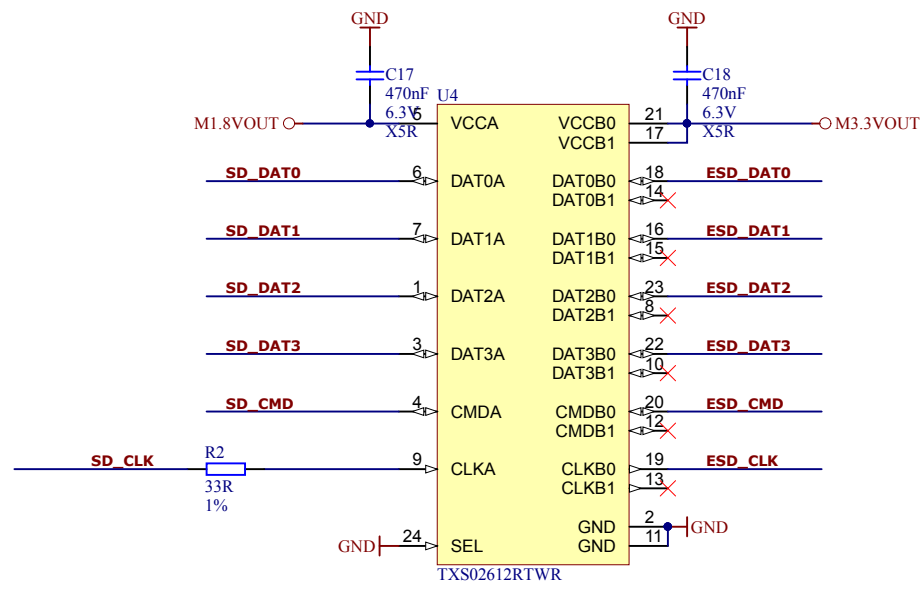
GND

C17
470nF
6.3V
X5R

U4

M1.8VOUT

5 VCCA

GND

C18
470nF
6.3V
X5R

M3.3VOUT

VCCB0 21
VCCB1 17

SD_DAT0 6 DAT0A
DAT0B0 18 ESD_DAT0
DAT0B1 14

SD_DAT1 7 DAT1A
DAT1B0 16 ESD_DAT1
DAT1B1 15

SD_DAT2 1 DAT2A
DAT2B0 23 ESD_DAT2
DAT2B1 8

SD_DAT3 3 DAT3A
DAT3B0 22 ESD_DAT3
DAT3B1 10

SD_CMD 4 CMDA
CMDB0 20 ESD_CMD
CMDB1 12

SD_CLK
R2
33R
1%
9 CLKA
CLKB0 19 ESD_CLK
CLKB1 13

GND 24 SEL
GND 2 GND
GND 11

TXS02612RTWR